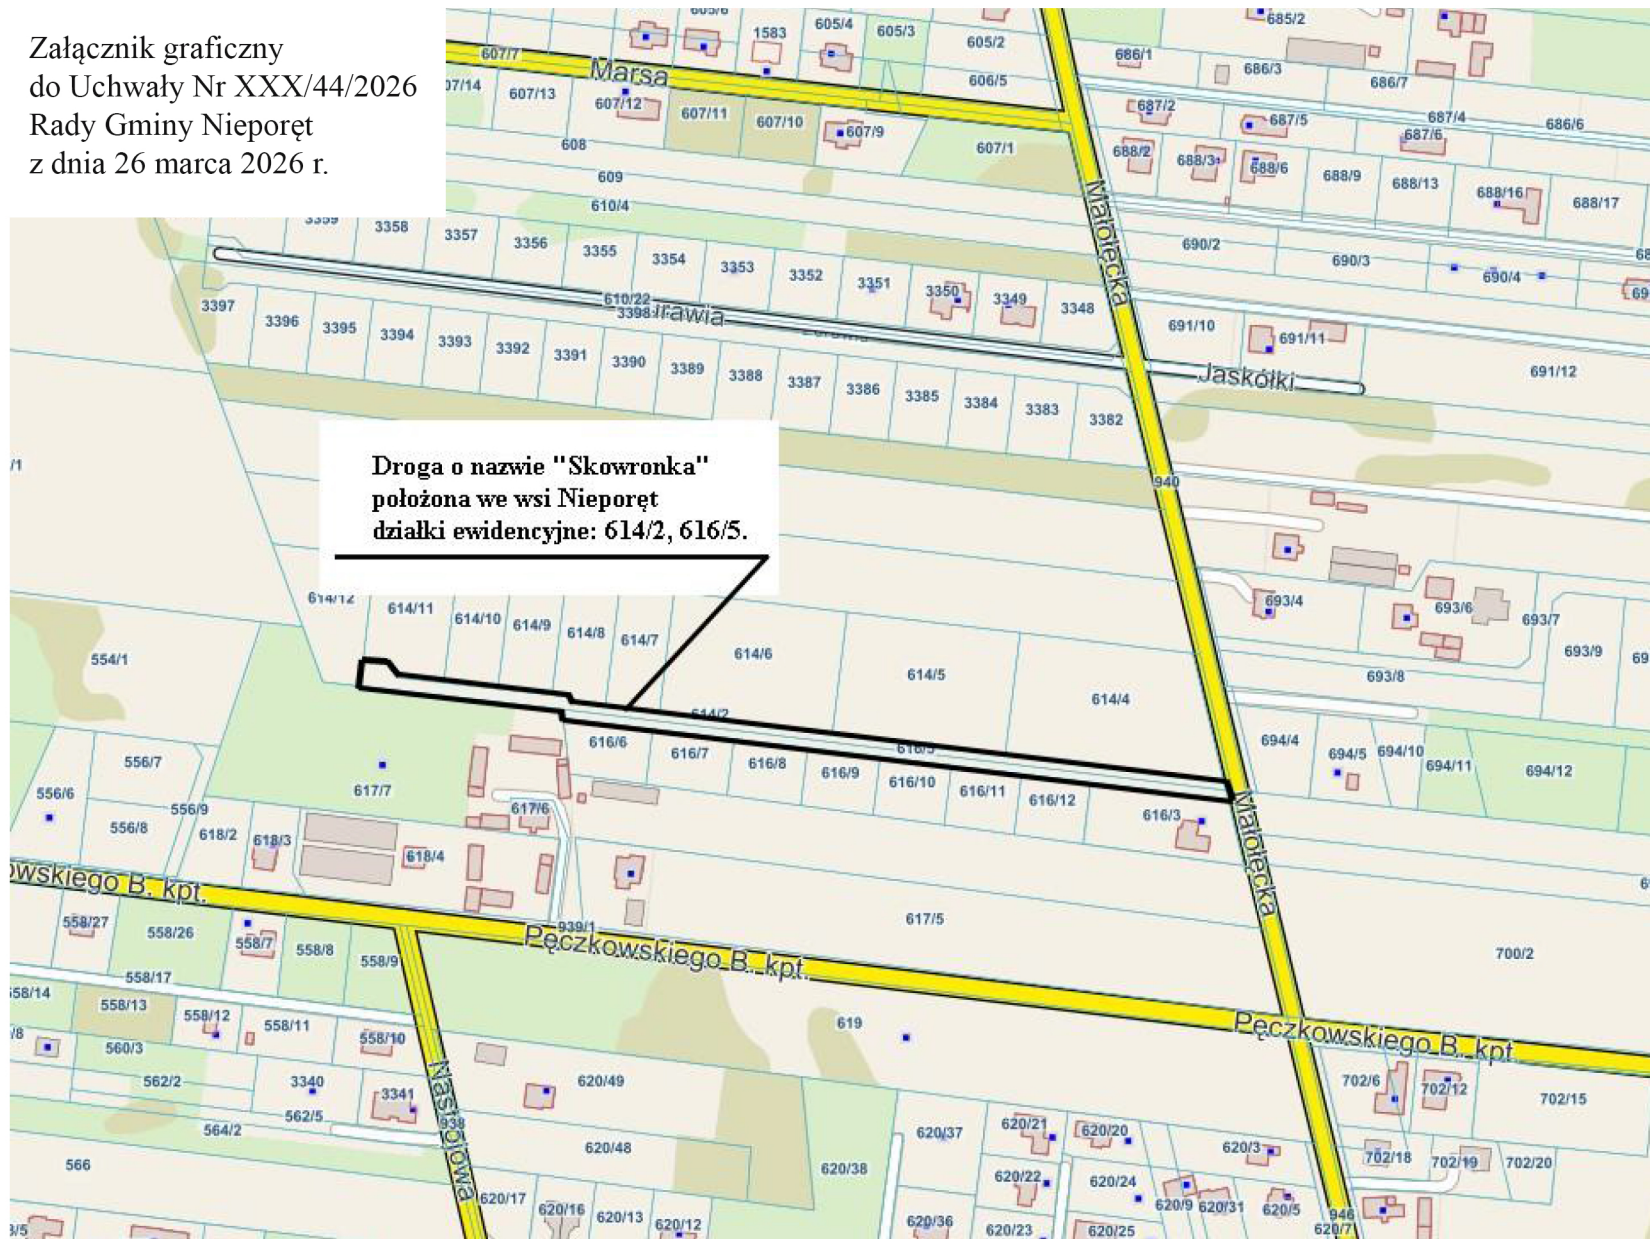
Załącznik graficzny
do Uchwały Nr XXX/44/2026
Rady Gminy Nieporęt
z dnia 26 marca 2026 r.

Droga o nazwie "Skowronka"
położona we wsi Nieporęt
działki ewidencyjne: 614/2, 616/5.

Marsa
Małołęcka
Trawia
Jaskółki
Pęczkowskiego B. kpt.
Nastołowa

605/6 1583 605/4 605/3 605/2 685/2 607/7 607/14 607/13 607/12 607/11 607/10 607/9 606/5 686/1 686/3 686/7 607/1 687/2 687/5 687/4 687/6 686/6 608 609 610/4 688/2 688/3 688/6 688/9 688/13 688/16 688/17 3359 3358 3357 3356 3355 3354 3353 3352 3351 3350 3349 3348 690/2 690/3 690/4 3397 3396 3395 3394 3393 3392 3391 3390 3389 3388 3387 3386 3385 3384 3383 3382 610/22 3398 691/10 691/11 691/12 940 614/12 614/11 614/10 614/9 614/8 614/7 614/6 614/5 614/4 614/2 693/4 693/6 693/7 693/9 693/8 554/1 616/6 616/7 616/8 616/9 616/10 616/11 616/12 616/5 616/3 694/4 694/5 694/10 694/11 694/12 556/7 556/6 556/9 556/8 617/7 617/6 618/2 618/3 618/4 617/5 700/2 558/27 558/26 558/7 558/8 558/9 939/1 558/17 558/14 558/13 558/12 558/11 558/10 560/3 619 562/2 3340 3341 562/5 620/49 702/6 702/12 702/15 564/2 938 620/48 620/37 620/21 620/20 620/3 702/18 702/19 702/20 566 620/38 620/22 620/24 620/17 620/16 620/13 620/12 620/36 620/23 620/25 620/9 620/31 620/5 946 620/7